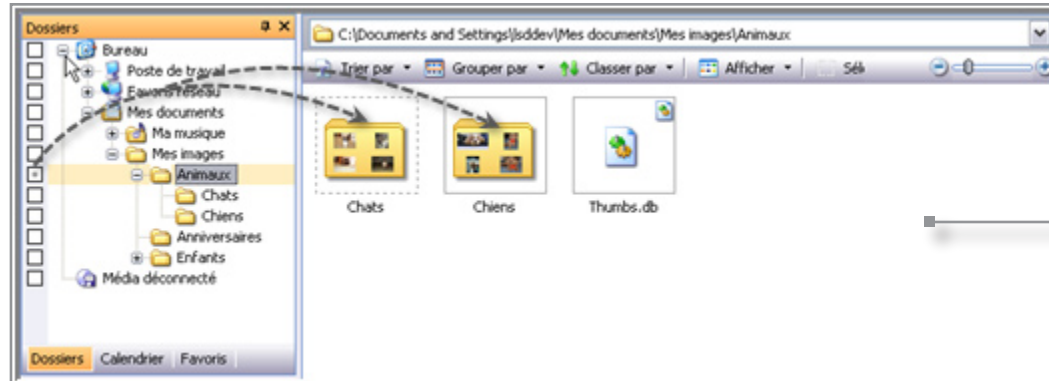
Dossiers

Bureau
Poste de travail
Favoris réseau
Mes documents
Ma musique
Mes images
Animaux
Chats
Chiens
Anniversaires
Enfants
Média déconnecté

Dossiers Calendrier Favoris

C:\Documents and Settings\lsddev\Mes documents\Mes images\Animaux

Trier par ▾ Grouper par ▾ Classer par ▾ Afficher ▾ Sél

Chats
Chiens
Thumbs.db